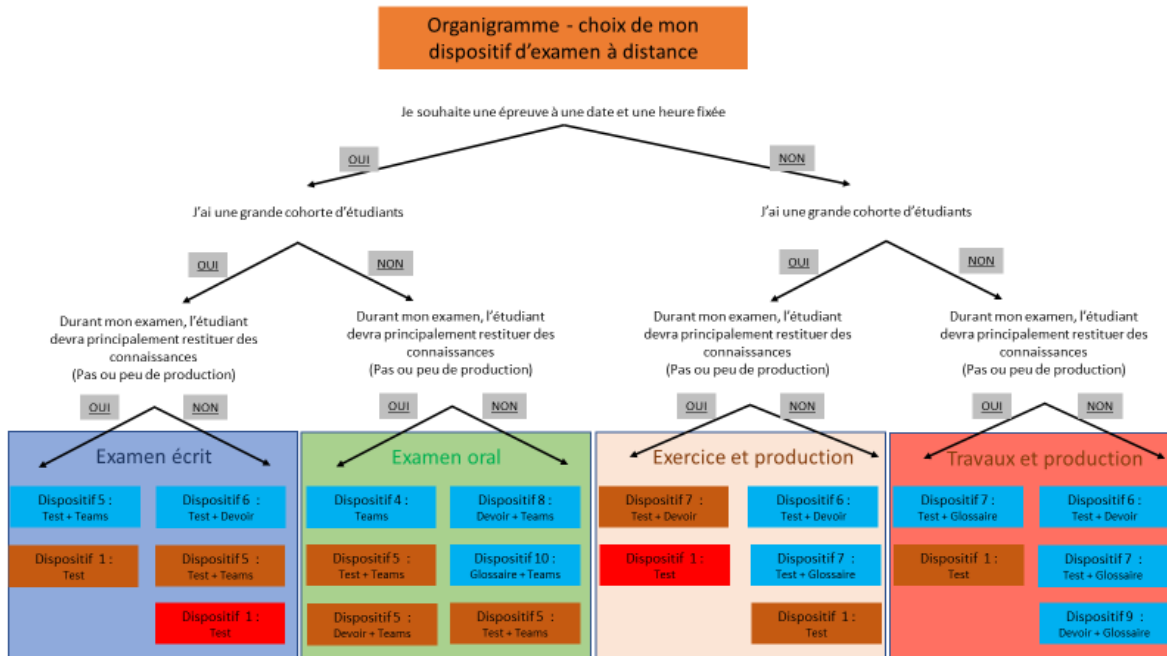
Organigramme - choix de mon dispositif d'examen à distance

Je souhaite une épreuve à une date et une heure fixée

OUI

NON

J'ai une grande cohorte d'étudiants

J'ai une grande cohorte d'étudiants

OUI

NON

OUI

NON

Durant mon examen, l'étudiant devra principalement restituer des connaissances (Pas ou peu de production)

Durant mon examen, l'étudiant devra principalement restituer des connaissances (Pas ou peu de production)

Durant mon examen, l'étudiant devra principalement restituer des connaissances (Pas ou peu de production)

Durant mon examen, l'étudiant devra principalement restituer des connaissances (Pas ou peu de production)

OUI

NON

OUI

NON

OUI

NON

OUI

NON

Examen écrit

Dispositif 5 : Test + Teams

Dispositif 6 : Test + Devoir

Dispositif 1 : Test

Dispositif 5 : Test + Teams

Dispositif 1 : Test

Examen oral

Dispositif 4 : Teams

Dispositif 8 : Devoir + Teams

Dispositif 5 : Test + Teams

Dispositif 10 : Glossaire + Teams

Dispositif 5 : Devoir + Teams

Dispositif 5 : Test + Teams

Exercice et production

Dispositif 7 : Test + Devoir

Dispositif 6 : Test + Devoir

Dispositif 1 : Test

Dispositif 7 : Test + Glossaire

Dispositif 1 : Test

Travaux et production

Dispositif 7 : Test + Glossaire

Dispositif 6 : Test + Devoir

Dispositif 1 : Test

Dispositif 7 : Test + Glossaire

Dispositif 9 : Devoir + Glossaire